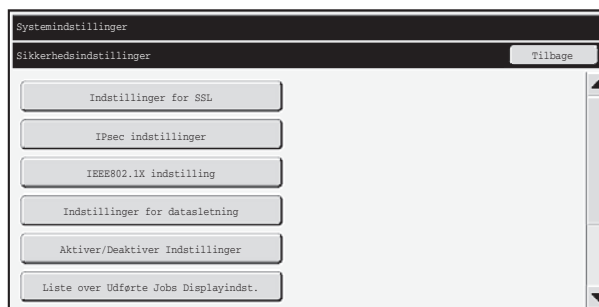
Systemindstillinger

Sikkerhedsindstillinger

Tilbage

Indstillinger for SSL

IPsec indstillinger

IEEE802.1X indstilling

Indstillinger for datasletning

Aktiver/Deaktiver Indstillinger

Liste over Udførte Jobs Displayindst.